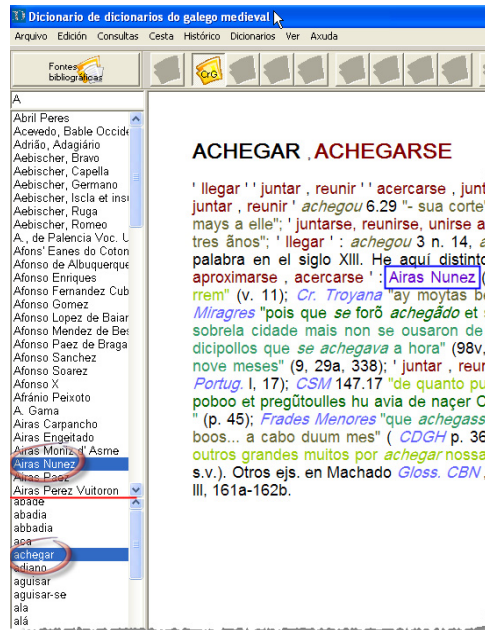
Dicionario de dicionarios do galego medieval

Arquivo Edición Consultas Cesta Histórico Dicionarios Ver Axuda

Fontes bibliográficas

CrG

A

Abril Peres
Acevedo, Bable Occide
Adrião, Adagiário
Aebischer, Bravo
Aebischer, Capella
Aebischer, Germano
Aebischer, Iscla et ins
Aebischer, Ruga
Aebischer, Romeo
A., de Palencia Voc. U
Afons' Eanes do Coton
Afonso de Albuquerque
Afonso Enriques
Afonso Fernandez Cub
Afonso Gomez
Afonso Lopez de Baiar
Afonso Mendez de Bes
Afonso Paez de Braga
Afonso Sanchez
Afonso Soarez
Afonso X
Afránio Peixoto
A. Gama
Airas Carpancho
Airas Engeitado
Airas Moniz d' Asme
Airas Nunez
Airas Paez
Airas Perez Vuitoron

abade
abadia
abbadia
aca
achegar
adiano
aguisar
aguisar-se
ala
alá

ACHEGAR , ACHEGARSE

' llegar ' ' juntar , reunir ' ' acercarse , junt juntar , reunir ' achegou 6.29 "- sua corte mays a elle"; ' juntarse, reunirse, unirse a tres ãnos"; ' llegar ' : achegou 3 n. 14, a palabra en el siglo XIII. He aquí distinto aproximarse , acercarse ' : Airas Nunez ( rrem" (v. 11); Cr. Troyana "ay moytas b Miragres "pois que se forõ achegádo et sobrela cidade mais non se ousaron de dicipollos que se achegava a hora" (98v, nove meses" (9, 29a, 338); ' juntar , reun Portug. I, 17); CSM 147.17 "de quanto pu poboo et pregũtoulles hu avia de naçer C " (p. 45); Frades Menores "que achegass boos... a cabo duum mes" ( CDGH p. 36 outros grandes muitos por achegar nossa s.v.). Otros ejs. en Machado Gloss. CBN , III, 161a-162b.